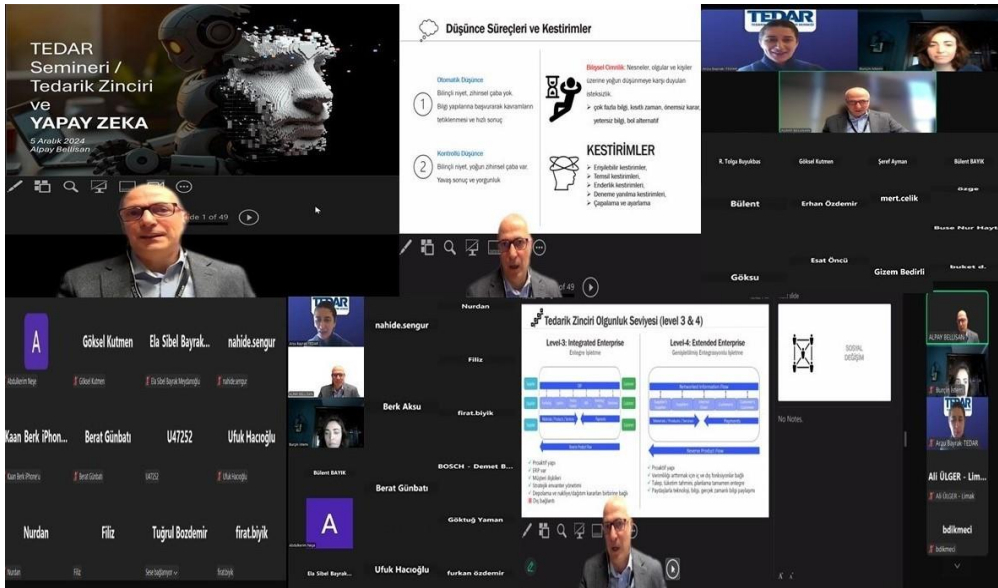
TEDAR Semineri / Tedarik Zinciri ve YAPAY ZEKA

5 Aralık 2024
Alpay Bellisan

Slide 1 of 49

Düşünce Süreçleri ve Kestirimler

Otomatik Düşünce
Bilinçli niyet, zihinsel çaba yok.
Bilgi yapılarına başvurarak kavramların tetiklenmesi ve hızlı sonuç

Kontrollü Düşünce
Bilinçli niyet, yoğun zihinsel çaba var.
Yavaş sonuç ve yorgunluk

Bilişsel Cimrilik: Nesneler, olgular ve kişiler üzerine yoğun düşünmeye karşı duyulan isteksizlik.
çok fazla bilgi, kısıtlı zaman, önemsiz karar, yetersiz bilgi, bol alternatif

KESTİRİMLER
Erişilebilir kestirimler,
Temsil kestirimleri,
Enderlik kestirimleri,
Deneme yanılma kestirimleri,
Çapalama ve ayarlama

of 49

TEDAR

R. Tolga Buyukbas
Göksel Kutmen
Şeref Ayman
Bülent BAYIK
özge
Bülent
Erhan Özdemir
mert.celik
Buse Nur Hayt
Esat Öncü
Göksu
Gizem Bedirli
buket d.

A
Abdulkerim Neye
Göksel Kutmen
Ela Sibel Bayrak...
Ela Sibel Bayrak Meydanoğlu
nahide.sengur
Kaan Berk iPhon...
Kaan Berk iPhone'u
Berat Günbatı
U47252
Ufuk Hacıoğlu
Nurdan
Filiz
Tuğrul Bozdemir
Sese bağlanıyor
firat.biyik

TEDAR
nahide.sengur
Nurdan
Filiz
Berk Aksu
firat.biyik
Bülent BAYIK
BOSCH - Demet B...
Berat Günbatı
Göktuğ Yaman
A
Ela Sibel Bayrak...
Ufuk Hacıoğlu
furkan özdemir

Tedarik Zinciri Olgunluk Seviyesi (level 3 & 4)
Level-3: Integrated Enterprise
Entegre İşletme
Level-4: Extended Enterprise
Genişletilmiş Entegrasyonlu İşletme
Proaktif yapı
ERP var
Müşteri ilişkileri
Stratejik envanter yönetimi
Depolama ve nakliye/dağıtım kararları birbirine bağlı
Dış bağlantı
Proaktif yapı
Verimliliği arttırmak için iç ve dış fonksiyonlar bağlı
Talep, tüketim tahmini, planlama tamamen entegre
Paydaşlarla teknoloji, bilgi, gerçek zamanlı bilgi paylaşımı

SOSYAL DEĞİŞİM
No Notes.

ALPAY BELLİSAN
Burçin
TEDAR
Ali ÜLGER - Lim...
Ali ÜLGER - Limak
bdikmeci
bdikmeci